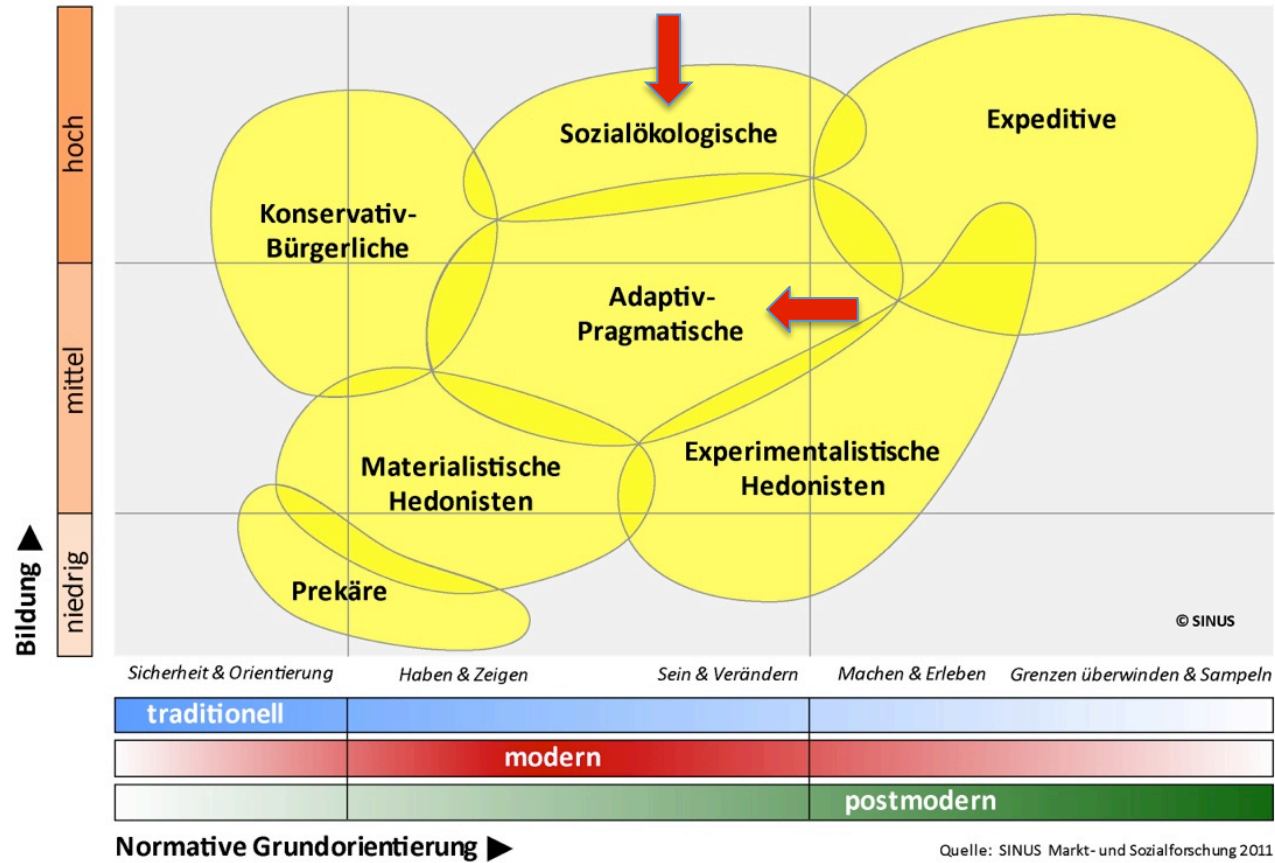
hoch

mittel

niedrig

Bildung ▲

Sozialökologische

Expeditive

Konservativ-Bürgerliche

Adaptiv-Pragmatische

Materialistische Hedonisten

Experimentalistische Hedonisten

Prekäre

© SINUS

Sicherheit & Orientierung

Haben & Zeigen

Sein & Verändern

Machen & Erleben

Grenzen überwinden & Sampeln

traditionell

modern

postmodern

Normative Grundorientierung ▶

Quelle: SINUS Markt- und Sozialforschung 2011